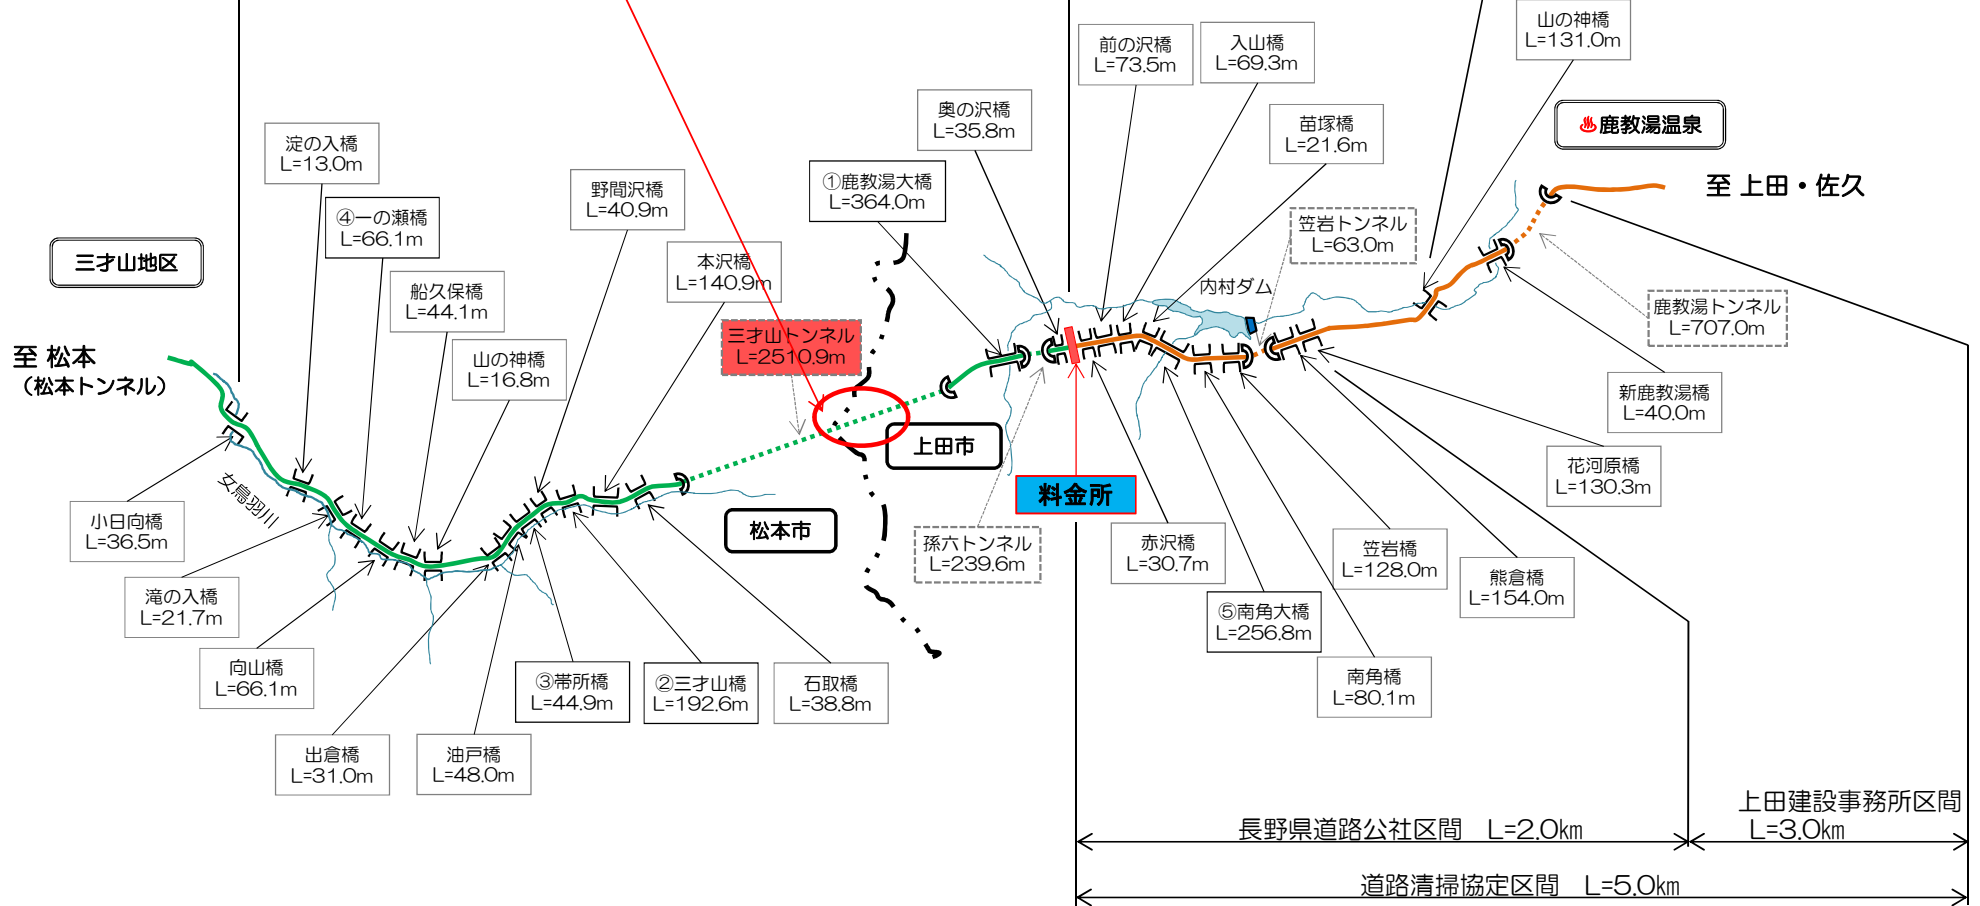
山の神橋
L=131.0m

前の沢橋
L=73.5m

入山橋
L=69.3m

♨鹿教湯温泉

奥の沢橋
L=35.8m

苗塚橋
L=21.6m

至 上田・佐久

淀の入橋
L=13.0m

①鹿教湯大橋
L=364.0m

野間沢橋
L=40.9m

④一の瀬橋
L=66.1m

笠岩トンネル
L=63.0m

三才山地区

本沢橋
L=140.9m

内村ダム

船久保橋
L=44.1m

鹿教湯トンネル
L=707.0m

三才山トンネル
L=2510.9m

至 松本
（松本トンネル）

山の神橋
L=16.8m

新鹿教湯橋
L=40.0m

上田市

女鳥羽川

花河原橋
L=130.3m

料金所

小日向橋
L=36.5m

松本市

孫六トンネル
L=239.6m

赤沢橋
L=30.7m

笠岩橋
L=128.0m

熊倉橋
L=154.0m

滝の入橋
L=21.7m

⑤南角大橋
L=256.8m

向山橋
L=66.1m

③帯所橋
L=44.9m

②三才山橋
L=192.6m

石取橋
L=38.8m

南角橋
L=80.1m

出倉橋
L=31.0m

油戸橋
L=48.0m

上田建設事務所区間
L=3.0km

長野県道路公社区間 L=2.0km

道路清掃協定区間 L=5.0km